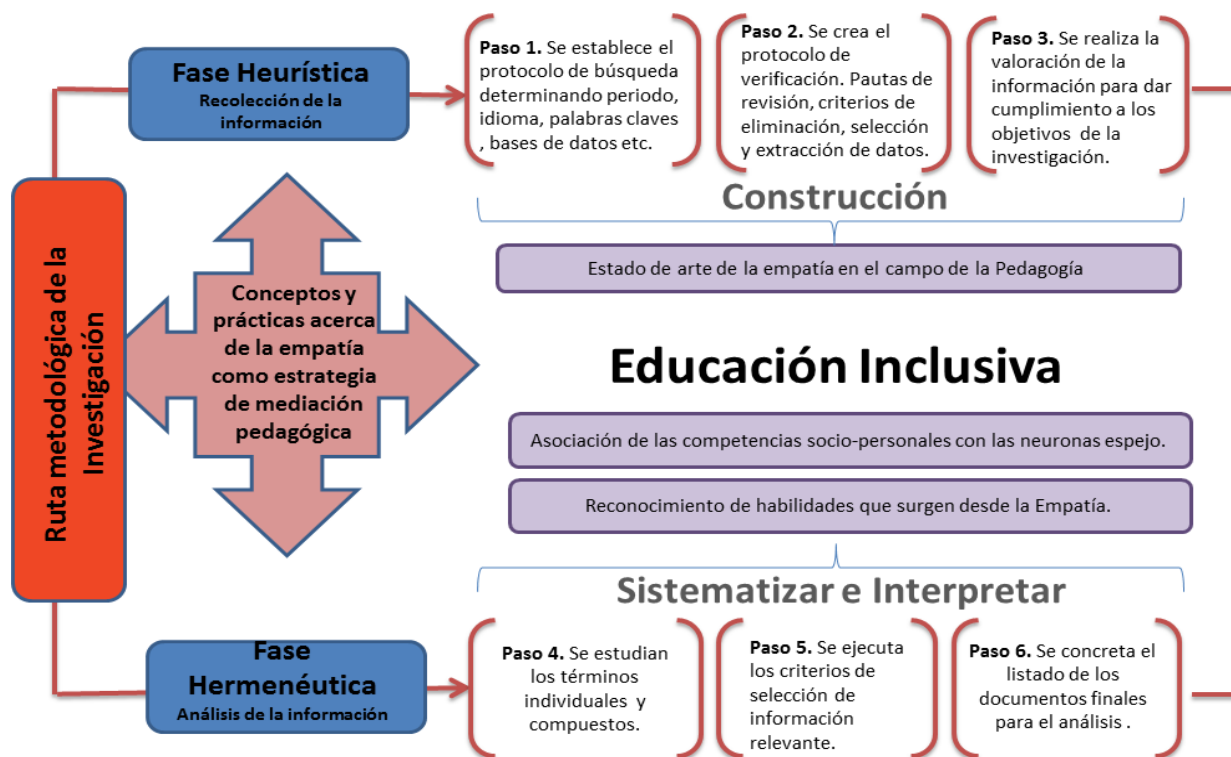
Ruta metodológica de la Investigación

Fase Heurística
Recolección de la información

Paso 1. Se establece el protocolo de búsqueda determinando periodo, idioma, palabras claves , bases de datos etc.

Paso 2. Se crea el protocolo de verificación. Pautas de revisión, criterios de eliminación, selección y extracción de datos.

Paso 3. Se realiza la valoración de la información para dar cumplimiento a los objetivos de la investigación.

Construcción

Estado de arte de la empatía en el campo de la Pedagogía

Conceptos y prácticas acerca de la empatía como estrategia de mediación pedagógica

Educación Inclusiva

Asociación de las competencias socio-personales con las neuronas espejo.

Reconocimiento de habilidades que surgen desde la Empatía.

Sistematizar e Interpretar

Fase Hermenéutica
Análisis de la información

Paso 4. Se estudian los términos individuales y compuestos.

Paso 5. Se ejecuta los criterios de selección de información relevante.

Paso 6. Se concreta el listado de los documentos finales para el análisis .